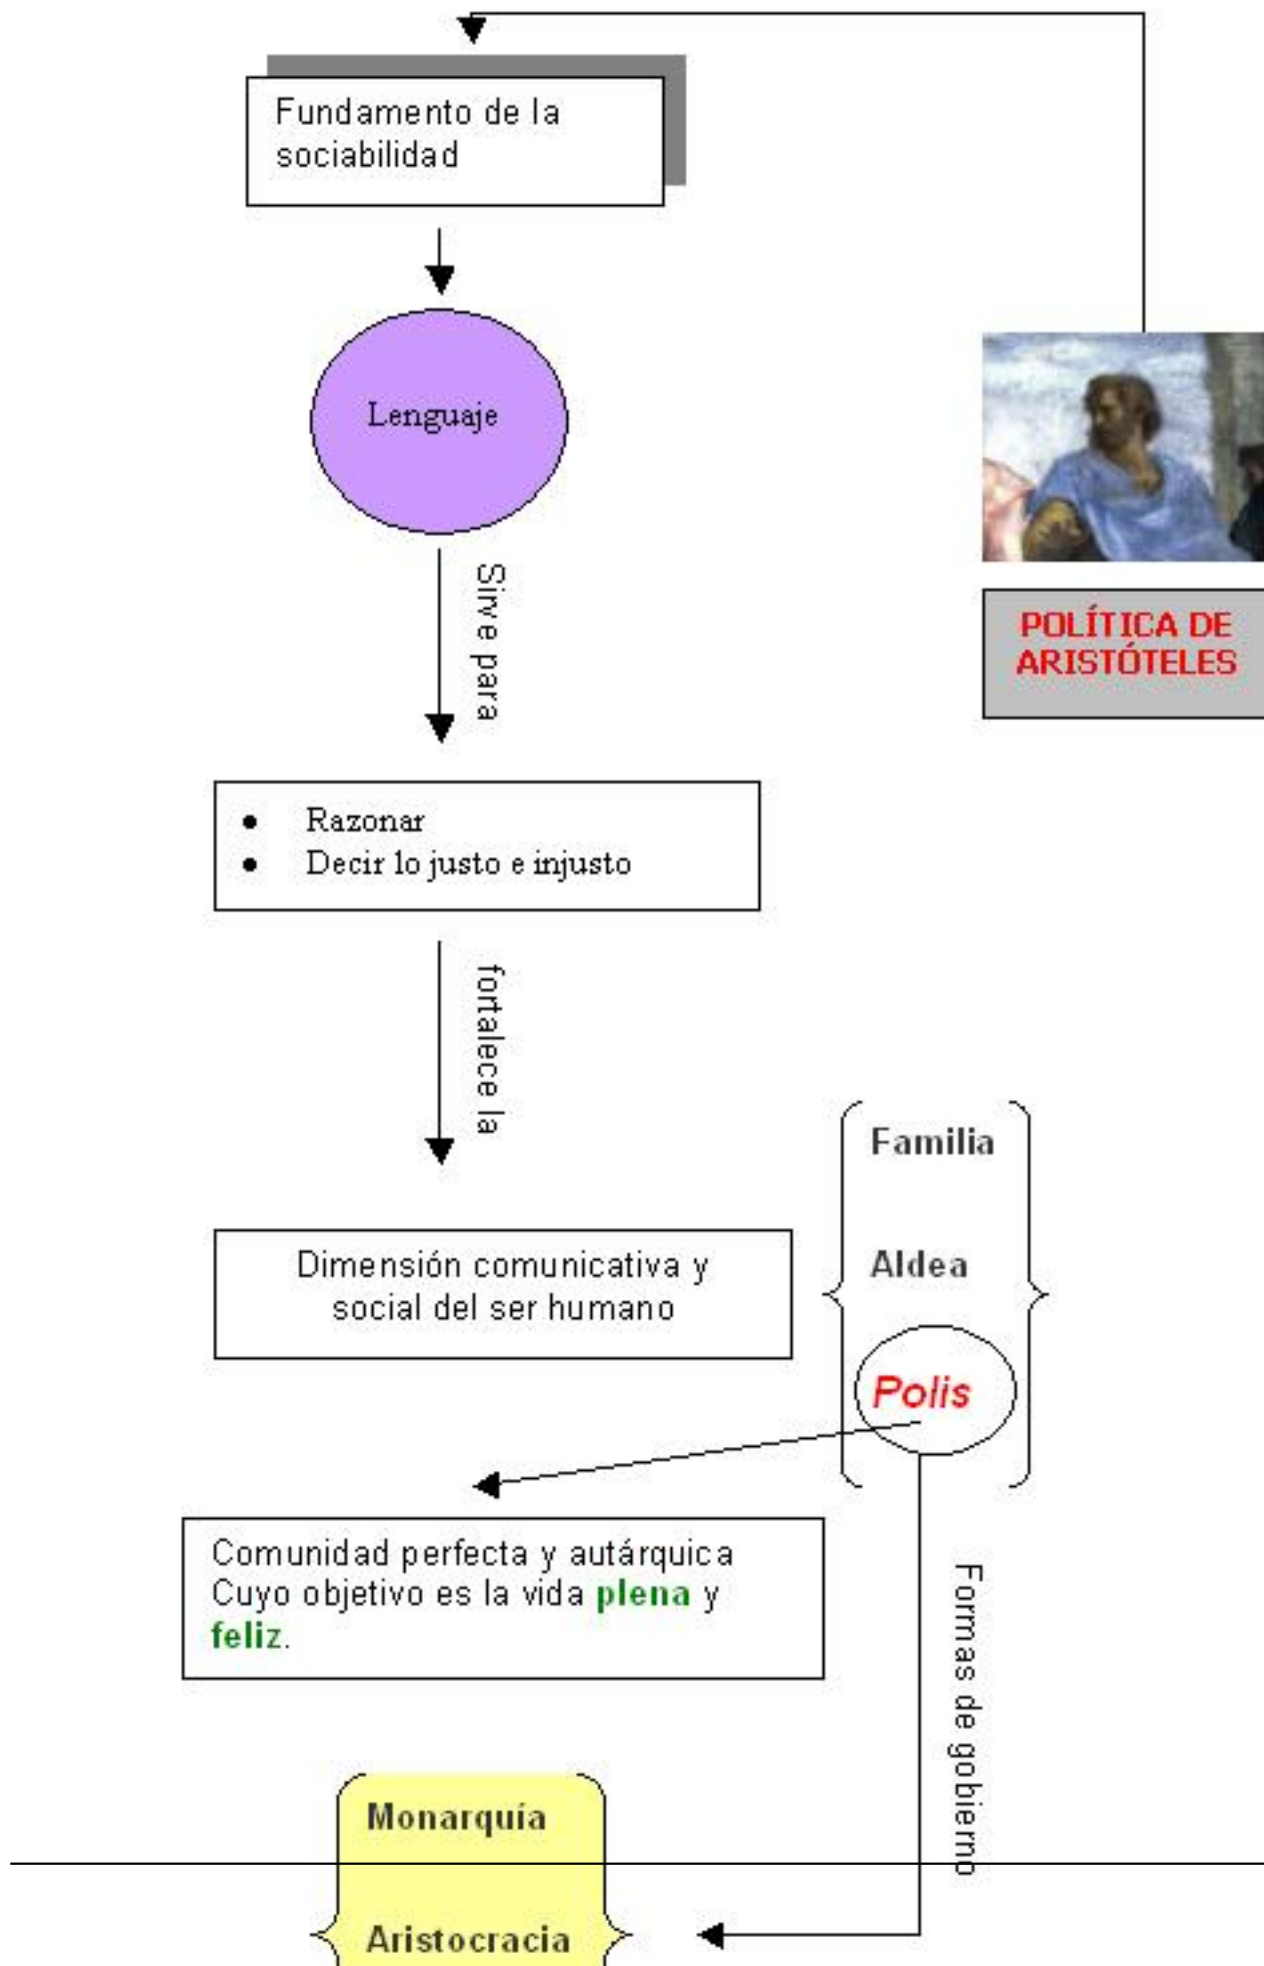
Fundamento de la sociabilidad

Lenguaje

Sirve para

POLÍTICA DE ARISTÓTELES

• Razonar
• Decir lo justo e injusto

fortalece la

Familia

Aldea

Polis

Dimensión comunicativa y social del ser humano

Comunidad perfecta y autárquica Cuyo objetivo es la vida plena y feliz.

Formas de gobierno

Monarquía

Aristocracia